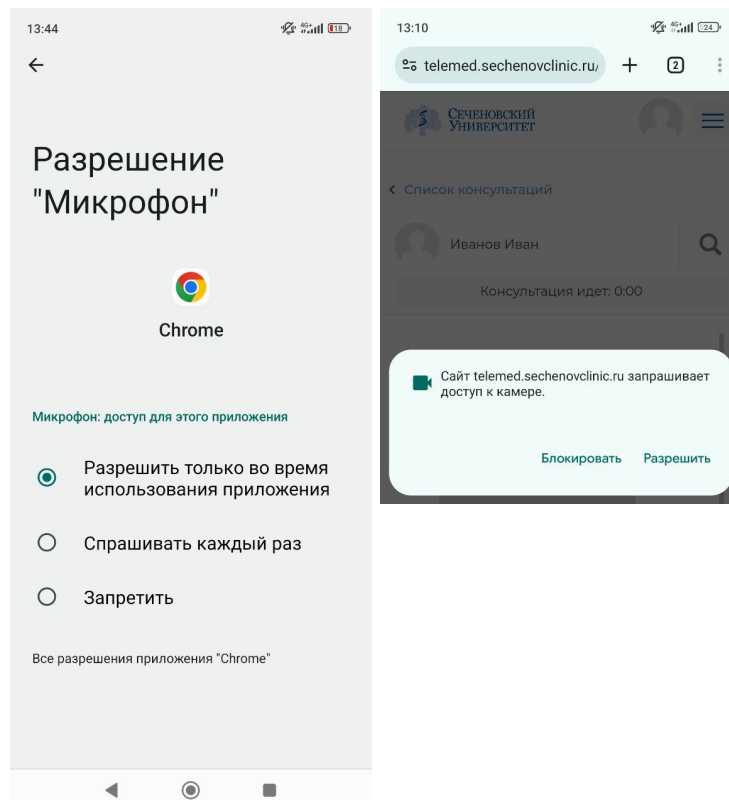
13:44

18

Разрешение "Микрофон"

Chrome

Микрофон: доступ для этого приложения

Разрешить только во время использования приложения

Спрашивать каждый раз

Запретить

Все разрешения приложения "Chrome"

13:10

24

telemed.sechenovclinic.ru/

2

Сеченовский Университет

Список консультаций

Иванов Иван

Консультация идет: 0:00

Сайт telemed.sechenovclinic.ru запрашивает доступ к камере.

Блокировать

Разрешить